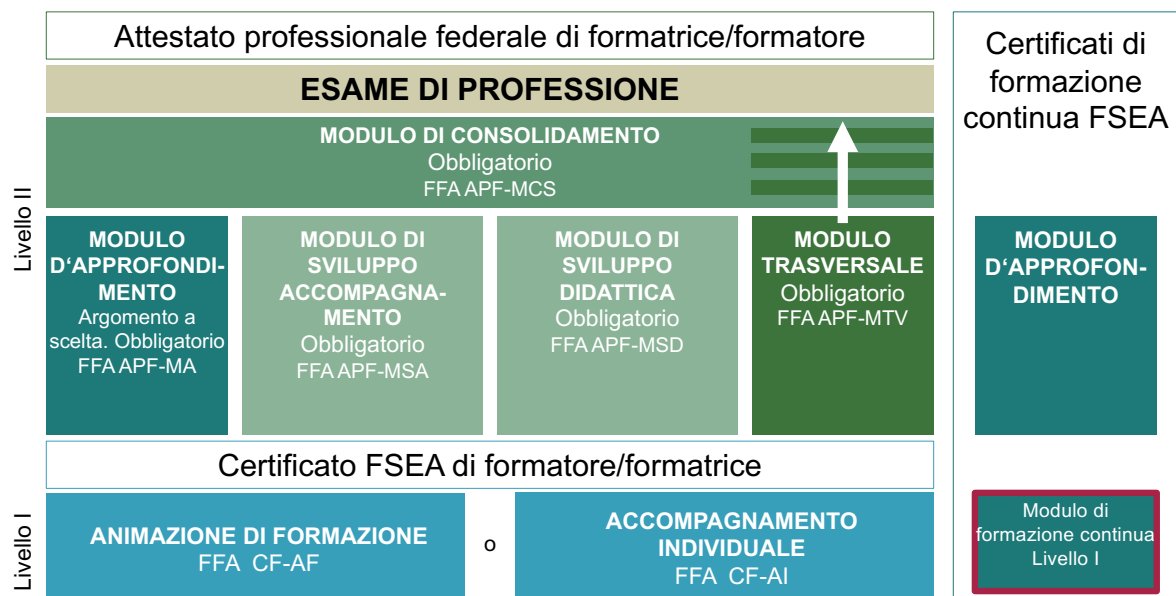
Attestato professionale federale di formatrice/formatore

ESAME DI PROFESSIONE

MODULO DI CONSOLIDAMENTO
Obbligatorio
FFA APF-MCS

Livello II

MODULO D'APPROFONDIMENTO
Argomento a scelta. Obbligatorio
FFA APF-MA

MODULO DI SVILUPPO ACCOMPAGNAMENTO
Obbligatorio
FFA APF-MSA

MODULO DI SVILUPPO DIDATTICA
Obbligatorio
FFA APF-MSD

MODULO TRASVERSALE
Obbligatorio
FFA APF-MTV

Certificato FSEA di formatore/formatrice

Livello I

ANIMAZIONE DI FORMAZIONE
FFA CF-AF

o

ACCOMPAGNAMENTO INDIVIDUALE
FFA CF-AI

Certificati di formazione continua FSEA

MODULO D'APPROFONDIMENTO

Modulo di formazione continua Livello I